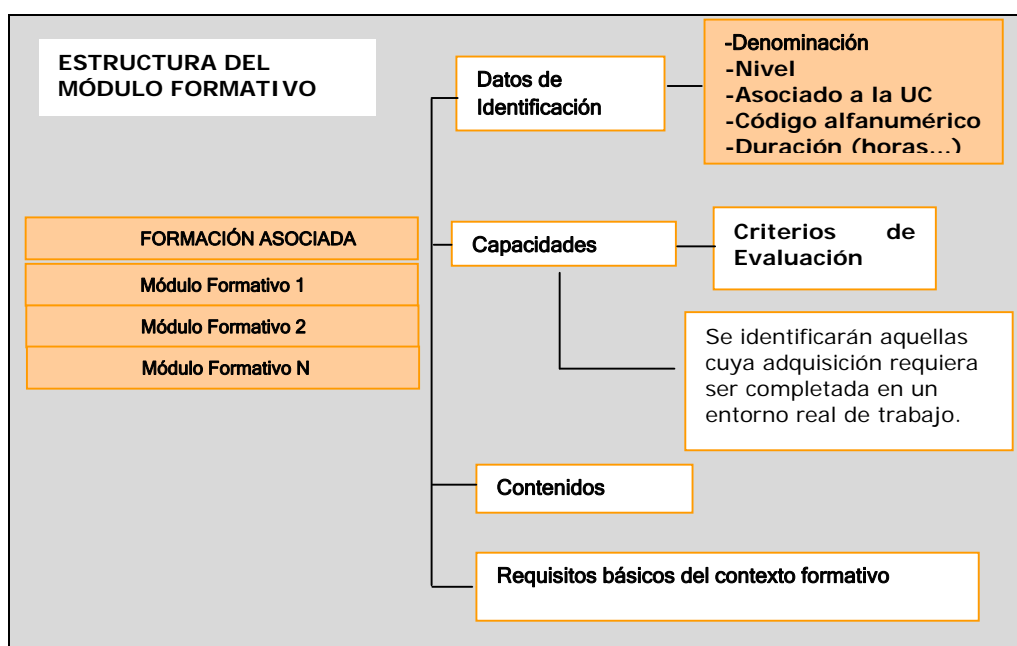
ESTRUCTURA DEL MÓDULO FORMATIVO

FORMACIÓN ASOCIADA

Módulo Formativo 1

Módulo Formativo 2

Módulo Formativo N

Datos de Identificación

-Denominación
-Nivel
-Asociado a la UC
-Código alfanumérico
-Duración (horas...)

Capacidades

Criterios de Evaluación

Se identificarán aquellas cuya adquisición requiera ser completada en un entorno real de trabajo.

Contenidos

Requisitos básicos del contexto formativo